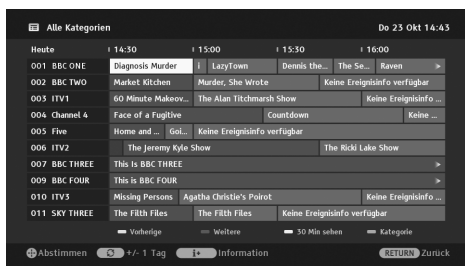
Alle Kategorien

Do 23 Okt 14:43

| Heute | 14:30 | 15:00 | 15:30 | 16:00 |
|---|---|---|---|---|
| 001 BBC ONE | Diagnosis Murder | i LazyTown | Dennis the... The Se... Raven | > |
| 002 BBC TWO | Market Kitchen | Murder, She Wrote | Keine Ereignisinfo verfügbar | |
| 003 ITV1 | 60 Minute Makeov... | The Alan Titchmarsh Show | | Keine Ereignisinfo ... |
| 004 Channel 4 | Face of a Fugitive | | Countdown | Keine ... |
| 005 Five | Home and ... Goi... | Keine Ereignisinfo verfügbar | | |
| 006 ITV2 | The Jeremy Kyle Show | | The Ricki Lake Show | |
| 007 BBC THREE | This is BBC THREE | | | > |
| 009 BBC FOUR | This is BBC FOUR | | | > |
| 010 ITV3 | Missing Persons | Agatha Christie's Poirot | | Keine Ereignisinfo ... |
| 011 SKY THREE | The Filth Files | The Filth Files | Keine Ereignisinfo verfügbar | |

Vorherige   Weitere   30 Min sehen   Kategorie

Abstimmen   +/- 1 Tag   i+ Information   RETURN Zurück